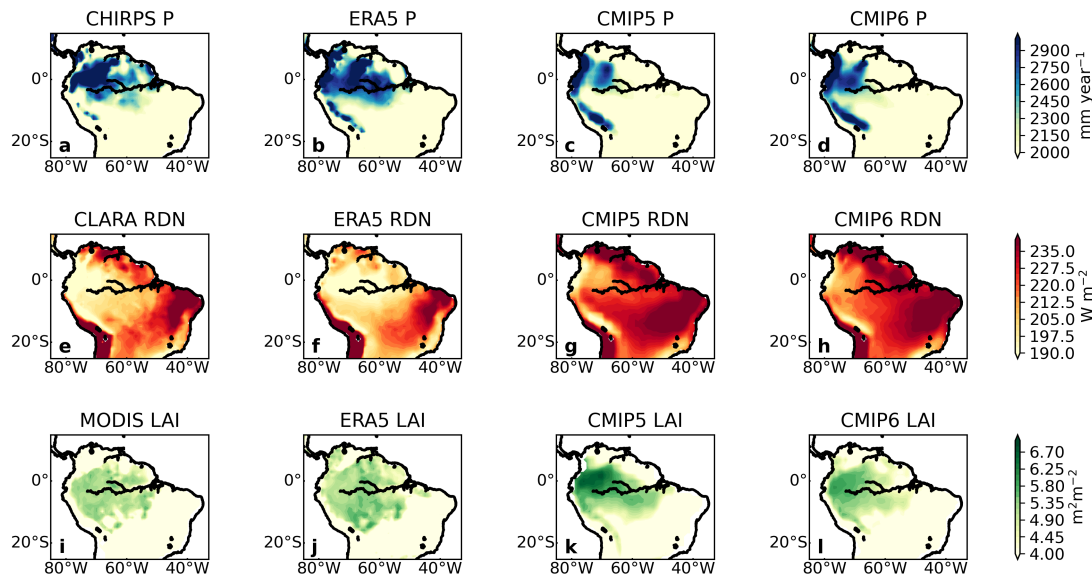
CHIRPS P

0°

20°S

a

80°W 60°W 40°W

ERA5 P

b

80°W 60°W 40°W

CMIP5 P

0°

20°S

c

80°W 60°W 40°W

CMIP6 P

0°

20°S

d

80°W 60°W 40°W

2900
2750
2600
2450
2300
2150
2000

mm year$^{-1}$

CLARA RDN

0°

20°S

e

80°W 60°W 40°W

ERA5 RDN

f

80°W 60°W 40°W

CMIP5 RDN

0°

20°S

g

80°W 60°W 40°W

CMIP6 RDN

0°

20°S

h

80°W 60°W 40°W

235.0
227.5
220.0
212.5
205.0
197.5
190.0

W m$^{-2}$

MODIS LAI

0°

20°S

i

80°W 60°W 40°W

ERA5 LAI

j

80°W 60°W 40°W

CMIP5 LAI

0°

20°S

k

80°W 60°W 40°W

CMIP6 LAI

0°

20°S

l

80°W 60°W 40°W

6.70
6.25
5.80
5.35
4.90
4.45
4.00

m$^2$m$^{-2}$